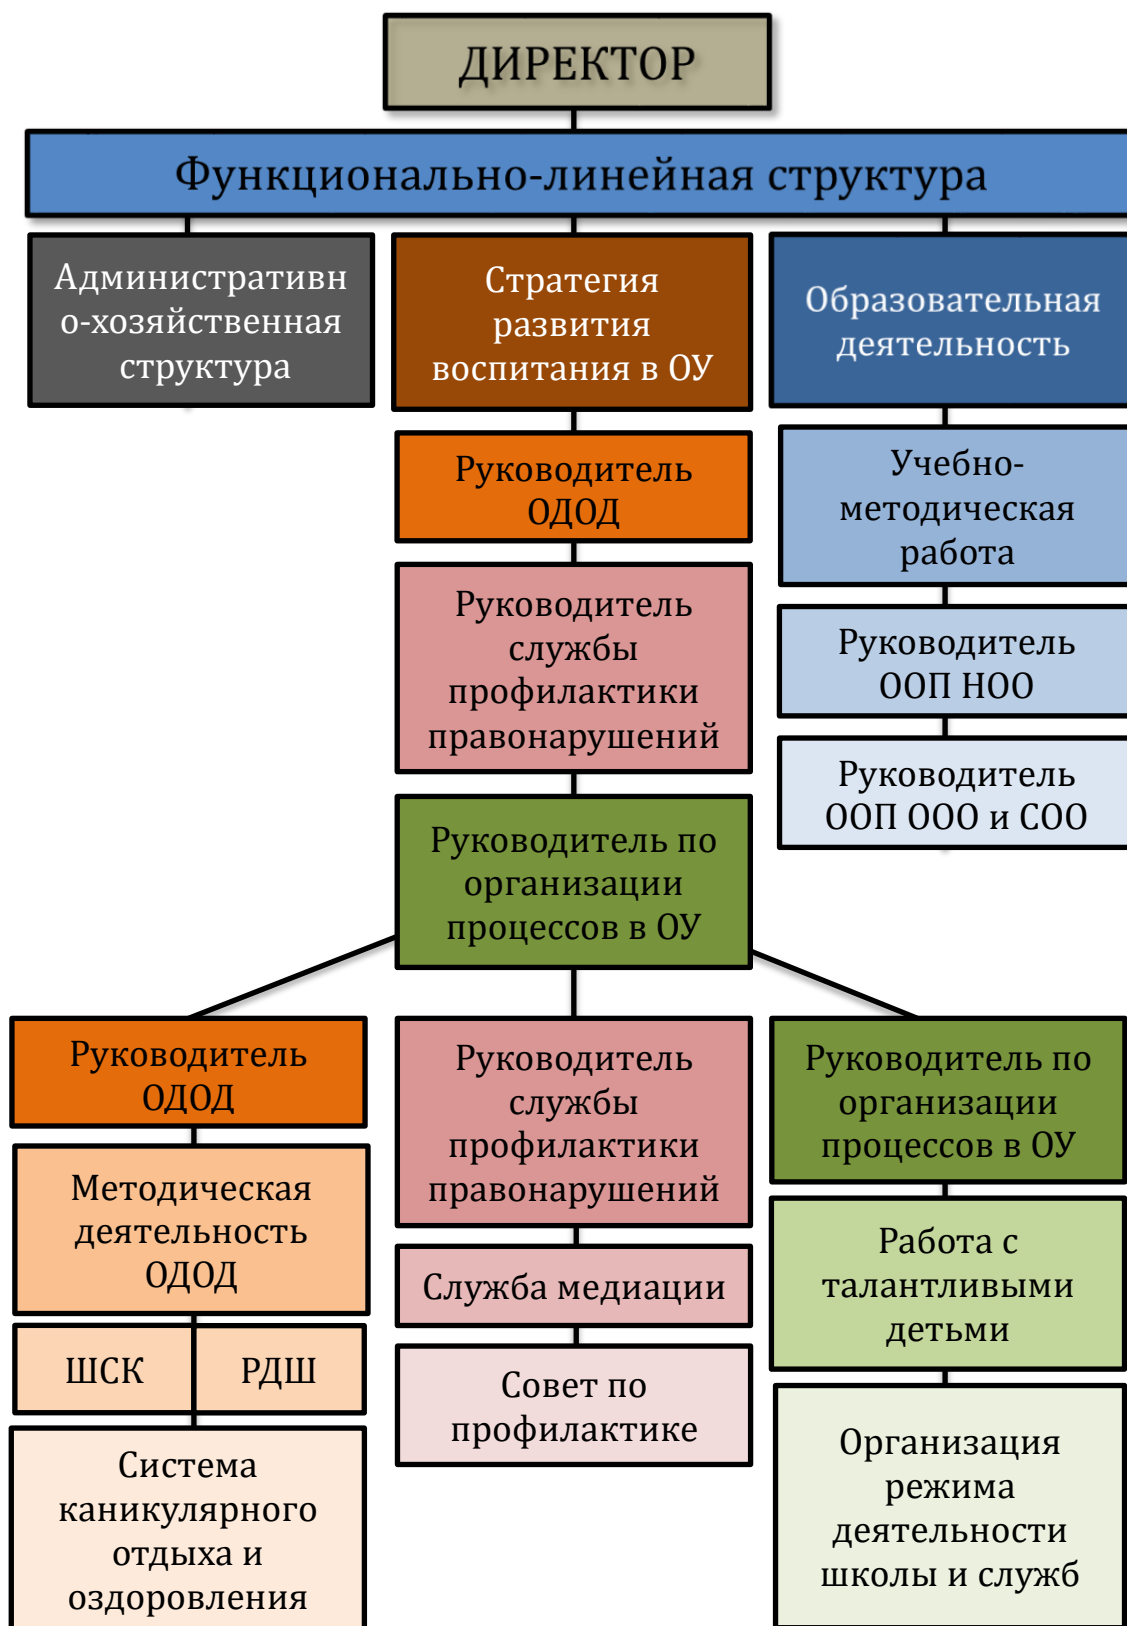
ДИРЕКТОР

Функционально-линейная структура

Административно-хозяйственная структура

Стратегия развития воспитания в ОУ

Образовательная деятельность

Руководитель ОДОД

Руководитель службы профилактики правонарушений

Руководитель по организации процессов в ОУ

Учебно-методическая работа

Руководитель ООП НОО

Руководитель ООП ООО и СОО

Руководитель ОДОД

Методическая деятельность ОДОД

ШСК

РДШ

Система каникулярного отдыха и оздоровления

Руководитель службы профилактики правонарушений

Служба медиации

Совет по профилактике

Руководитель по организации процессов в ОУ

Работа с талантливыми детьми

Организация режима деятельности школы и служб